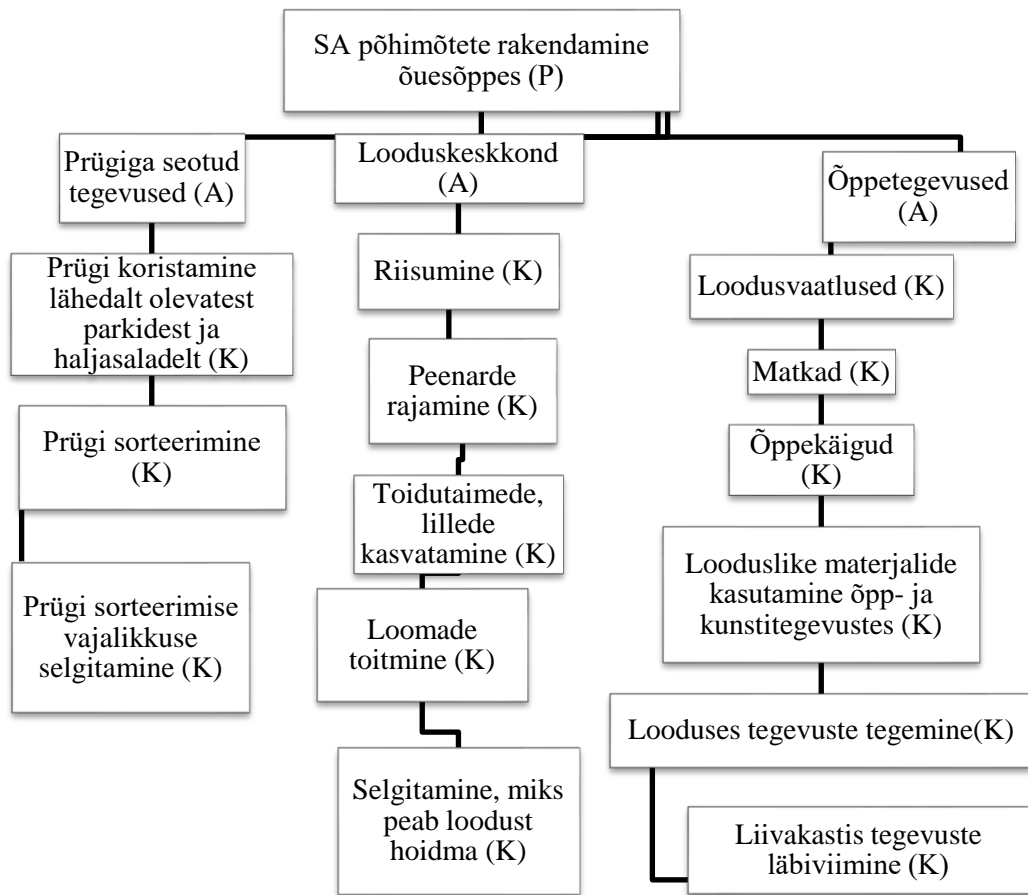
SA põhimõtete rakendamine õuesõppes (P)

Prügiga seotud tegevused (A)

Prügi koristamine lähedalt olevatest parkidest ja haljasaladelt (K)

Prügi sorteerimine (K)

Prügi sorteerimise vajalikkuse selgitamine (K)

Looduskeskkond (A)

Riisumine (K)

Peenarde rajamine (K)

Toidutaimede, lillede kasvatamine (K)

Loomade toitmine (K)

Selgitamine, miks peab loodust hoidma (K)

Õppetegevused (A)

Loodusvaatlused (K)

Matkad (K)

Õppekäigud (K)

Looduslike materjalide kasutamine õpp- ja kunstitegevustes (K)

Looduses tegevuste tegemine(K)

Liivakastis tegevuste läbiviimine (K)